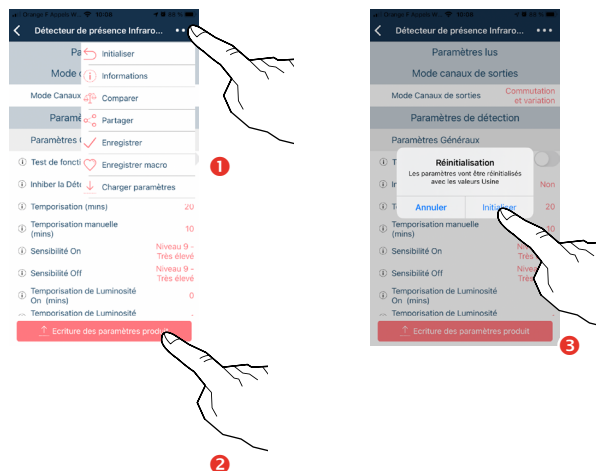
Orange F Appels W... 10:08 84 %

Détecteur de présence Infraro...

Para

Mode c

Mode Canaux

Paramè

Paramètres G

Test de foncti

Inhiber la Déte

Initialiser

Informations

Comparer

Partager

Enregistrer

Enregistrer macro

Charger paramètres

1

Temporisation (mins) 20

Temporisation manuelle (mins) 10

Sensibilité On Niveau 9 - Très élevé

Sensibilité Off Niveau 9 - Très élevé

Temporisation de Luminosité On (mins) 0

Temporisation de Luminosité

Ecriture des paramètres produ

2

Orange F Appels W... 10:08 84 %

Détecteur de présence Infraro...

Paramètres lus

Mode canaux de sorties

Mode Canaux de sorties Commutation et variation

Paramètres de détection

Paramètres Généraux

Réinitialisation

Les paramètres vont être réinitialisés avec les valeurs Usine

Annuler Initialiser

Non

20

Temporisation manuelle (mins) 10

Sensibilité On

Sensibilité Off

Temporisation de Luminosité On (mins)

Temporisation de Luminosité

Ecriture des paramètres produit

3